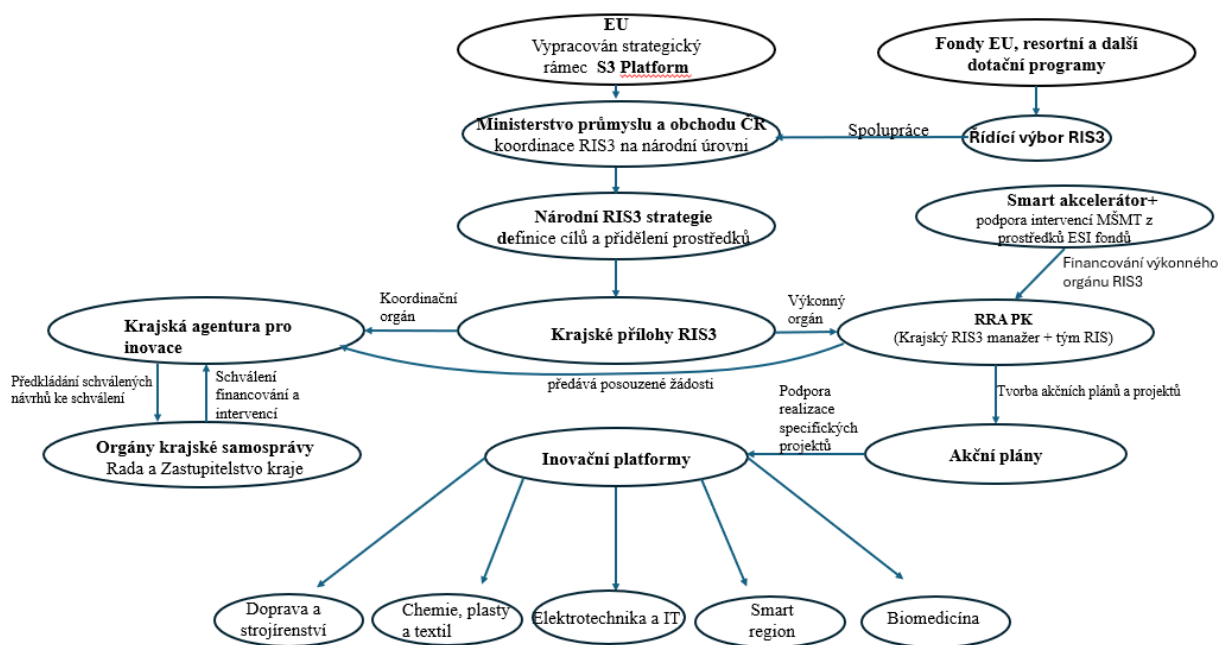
EU
Vypracován strategický rámec S3 Platform

Fondy EU, resortní a další dotační programy

Ministerstvo průmyslu a obchodu ČR
koordinace RIS3 na národní úrovni

Spolupráce

Řídící výbor RIS3

Národní RIS3 strategie
definice cílů a přidělení prostředků

Smart akcelerátor+
podpora intervencí MŠMT z prostředků ESI fondů

Financování výkonného orgánu RIS3

Koordinační orgán

Krajská agentura pro inovace

Krajské přílohy RIS3

Výkonný orgán

RRA PK
(Krajský RIS3 manažer + tým RIS)

předává posouzené žádosti

Předkládání schválených návrhů ke schválení

Schválení financování a intervencí

Orgány krajské samosprávy
Rada a Zastupitelstvo kraje

Podpora realizace specifických projektů

Tvorba akčních plánů a projektů

Inovační platformy

Akční plány

Doprava a strojírenství

Chemie, plasty a textil

Elektrotechnika a IT

Smart region

Biomedicína